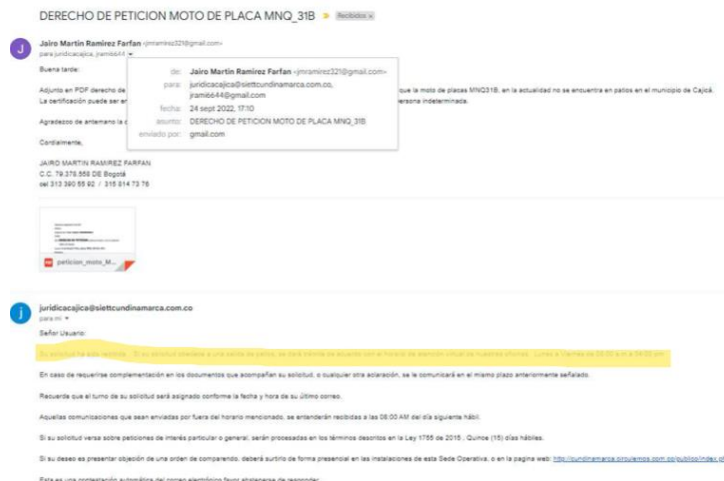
DERECHO DE PETICION MOTO DE PLACA MNQ_31B » Recibidos ×

J Jairo Martin Ramirez Farfan <jmramirez321@gmail.com>
para juridicacajica, jramib44 ▾

Buena tarde:

Adjunto en PDF derecho de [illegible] que la moto de placas MNQ31B, en la actualidad no se encuentra en patios en el municipio de Cajicá.
La certificación puede ser a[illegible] persona indeterminada.

Agradezco de antemano la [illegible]

Cordialmente,

JAIRO MARTIN RAMIREZ FARFAN
C.C. 79.376.558 DE Bogotá
cel 313 390 55 92 / 315 614 73 76

de: Jairo Martin Ramirez Farfan <jmramirez321@gmail.com>
para: juridicacajica@siettcundinamarca.com.co, jramib44@gmail.com
fecha: 24 sept 2022, 17:10
asunto: DERECHO DE PETICION MOTO DE PLACA MNQ_31B
enviado por: gmail.com

peticion_moto_M...

j juridicacajica@siettcundinamarca.com.co
para mí ▾

Señor Usuario:

Su solicitud ha sido recibida. Si su solicitud obedece a una salida de patios, se hará pronta de acuerdo con el horario de atención oficial de nuestras oficinas: Lunes a Viernes de 08:00 a.m a 04:00 pm

En caso de requerirse complementación en los documentos que acompañan su solicitud, o cualquier otra aclaración, se le comunicará en el mismo plazo anteriormente señalado.

Recuerde que el turno de su solicitud será asignado conforme la fecha y hora de su último correo.

Aquellas comunicaciones que sean enviadas por fuera del horario mencionado, se entenderán recibidas a las 08:00 AM del día siguiente hábil.

Si su solicitud versa sobre peticiones de interés particular o general, serán procesadas en los términos descritos en la Ley 1755 de 2015 , Quince (15) días hábiles.

Si su deseo es presentar objeción de una orden de comparendo, deberá surtirlo de forma presencial en las instalaciones de esta Sede Operativa, o en la pagina web: http://cundinamarca.circulemos.com.co/publico/index.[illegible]

Esta es una contestación automática del correo electrónico favor abstenerse de responder.